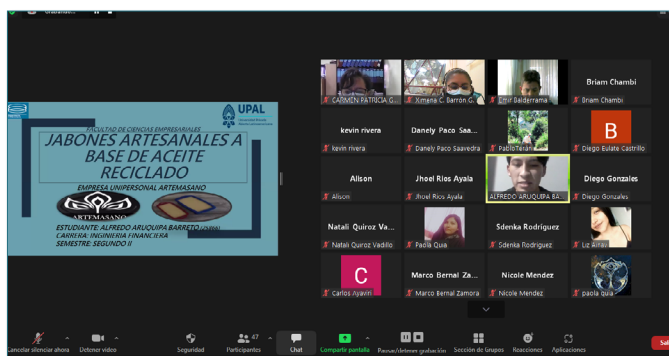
Grabando...

UPAL

FACULTAD DE CIENCIAS EMPRESARIALES

JABONES ARTESANALES A BASE DE ACEITE RECICLADO

EMPRESA UNIPERSONAL ARTEMASANO

ARTEMASANO

ESTUDIANTE: ALFREDO ARUQUIPA BARRETO
CARRERA: INGINIERIA FINANCIERA
SEMESTRE: SEGUNDO II

CARMEN PATRICIA G...
Ximena C. Barron G...
Emir Balderrama
Briam Chambi
Briam Chambi
kevin rivera
kevin rivera
Danely Paco Saa...
Danely Paco Saavedra
PabloTeran
B
Diego Eulate Castrillo
Alison
Alison
Jhoel Rios Ayala
Jhoel Rios Ayala
ALFREDO ARUQUIPA BA...
Diego Gonzales
Diego Gonzales
Natali Quiroz Va...
Natali Quiroz Vadillo
Paola Quia
Sdenka Rodriguez
Sdenka Rodriguez
Liz Ainav
C
Carlos Ayaviri
Marco Bernal Za...
Marco Bernal Zamora
Nicole Mendez
Nicole Mendez
paola quia

Cancelar silenciar ahora
Detener video
Seguridad
Participantes 47
Chat
Compartir pantalla
Pausar/detener grabación
Sección de Grupos
Reacciones
Aplicaciones
Sal